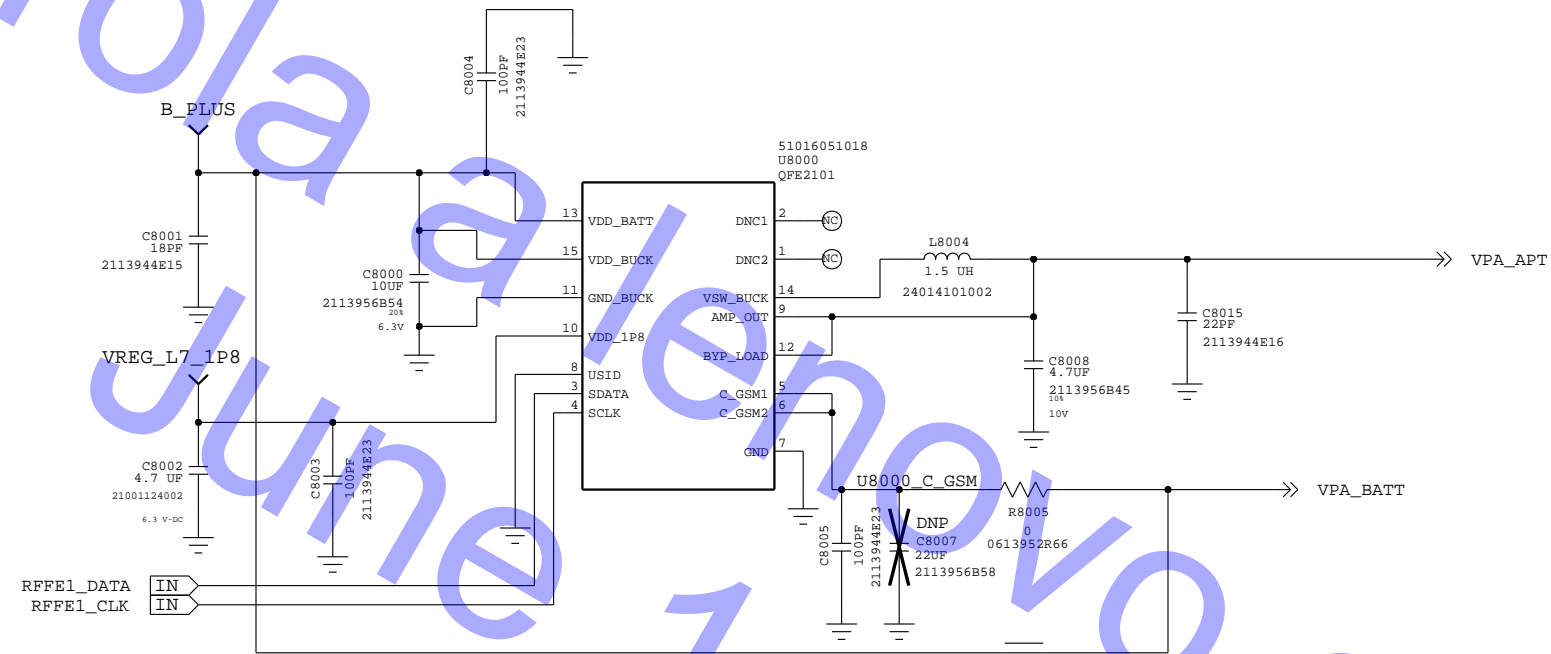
C8004
100PF
2113944E23

B_PLUS

51016051018
U8000
QFE2101

C8001
18PF
2113944E15

C8000
10UF
2113956B54
20%
6.3V

13 VDD_BATT
15 VDD_BUCK
11 GND_BUCK
10 VDD_1P8
8 USID
3 SDATA
4 SCLK

DNC1 2 NC
DNC2 1 NC
VSW_BUCK 14
AMP_OUT 9
BYP_LOAD 12
C_GSM1 5
C_GSM2 6
GND 7

L8004
1.5 UH
24014101002

VPA_APT

C8015
22PF
2113944E16

C8008
4.7UF
2113956B45
10%
10V

VREG_L7_1P8

C8002
4.7 UF
21001124002
6.3 V-DC

C8003
100PF
2113944E23

U8000_C_GSM

R8005
0
0613952R66

VPA_BATT

C8005
100PF
2113944E23

DNP
C8007
22UF
2113956B58

RFFE1_DATA IN
RFFE1_CLK IN

ola a lenovo
June 1